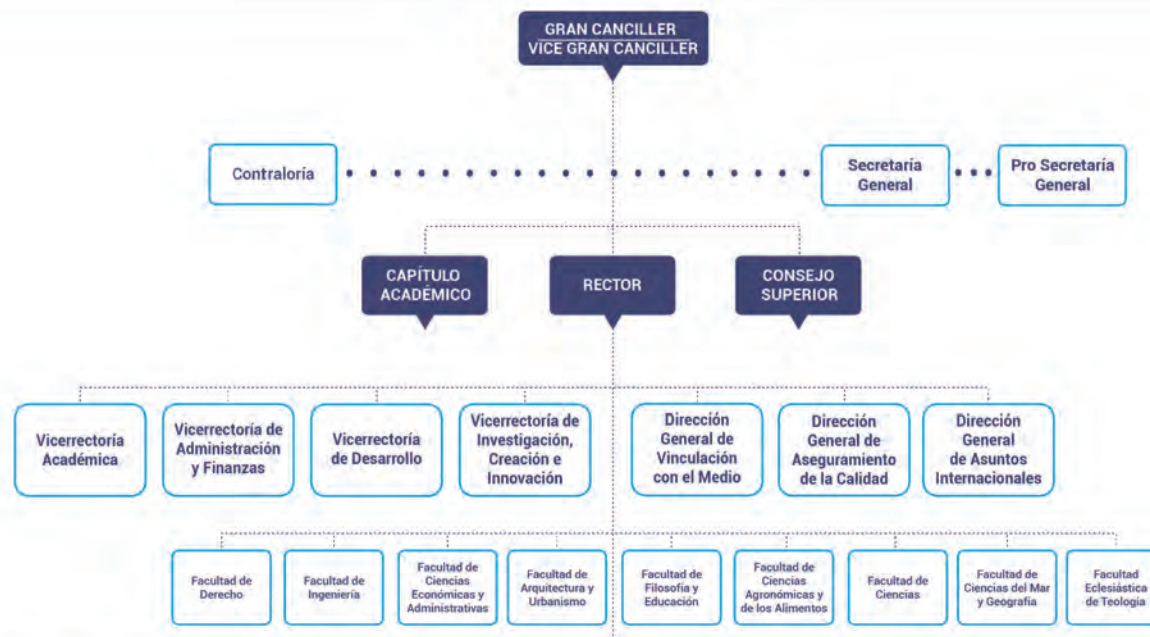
GRAN CANCILLER
VICE GRAN CANCILLER

Contraloría

Secretaría General

Pro Secretaría General

CAPÍTULO ACADÉMICO

RECTOR

CONSEJO SUPERIOR

Vicerrectoría Académica

Vicerrectoría de Administración y Finanzas

Vicerrectoría de Desarrollo

Vicerrectoría de Investigación, Creación e Innovación

Dirección General de Vinculación con el Medio

Dirección General de Aseguramiento de la Calidad

Dirección General de Asuntos Internacionales

Facultad de Derecho

Facultad de Ingeniería

Facultad de Ciencias Económicas y Administrativas

Facultad de Arquitectura y Urbanismo

Facultad de Filosofía y Educación

Facultad de Ciencias Agronómicas y de los Alimentos

Facultad de Ciencias

Facultad de Ciencias del Mar y Geografía

Facultad Eclesiástica de Teología